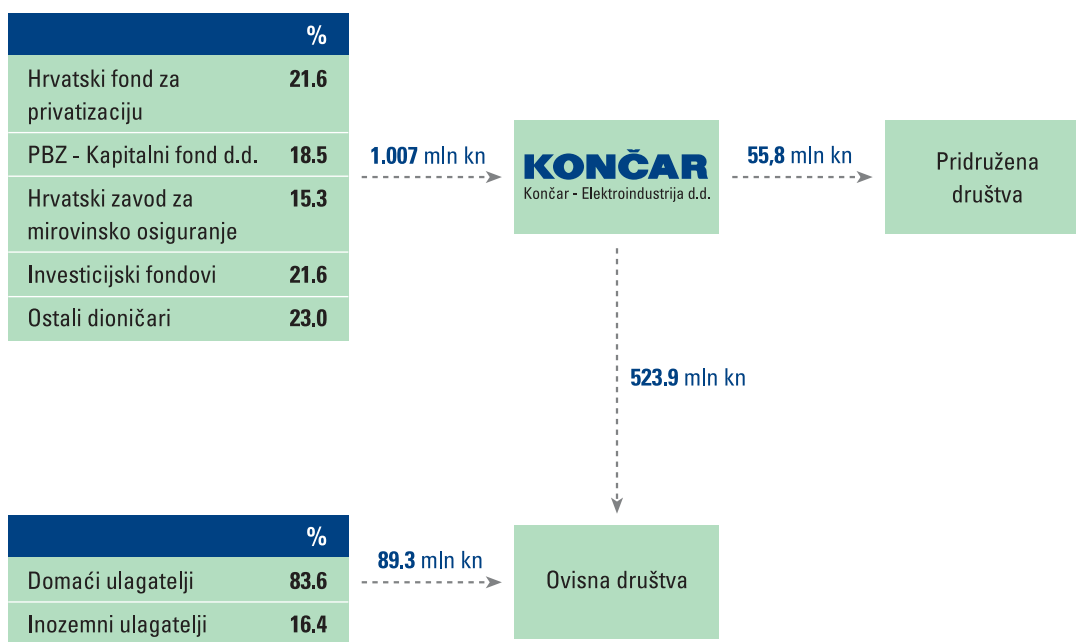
| | % |
|---|---|
| Hrvatski fond za privatizaciju | 21.6 |
| PBZ - Kapitalni fond d.d. | 18.5 |
| Hrvatski zavod za mirovinsko osiguranje | 15.3 |
| Investicijski fondovi | 21.6 |
| Ostali dioničari | 23.0 |

1.007 mln kn

KONČAR
Končar - Elektroindustrija d.d.

55,8 mln kn

Pridružena društva

523.9 mln kn

| | % |
|---|---|
| Domaći ulagatelji | 83.6 |
| Inozemni ulagatelji | 16.4 |

89.3 mln kn

Ovisna društva